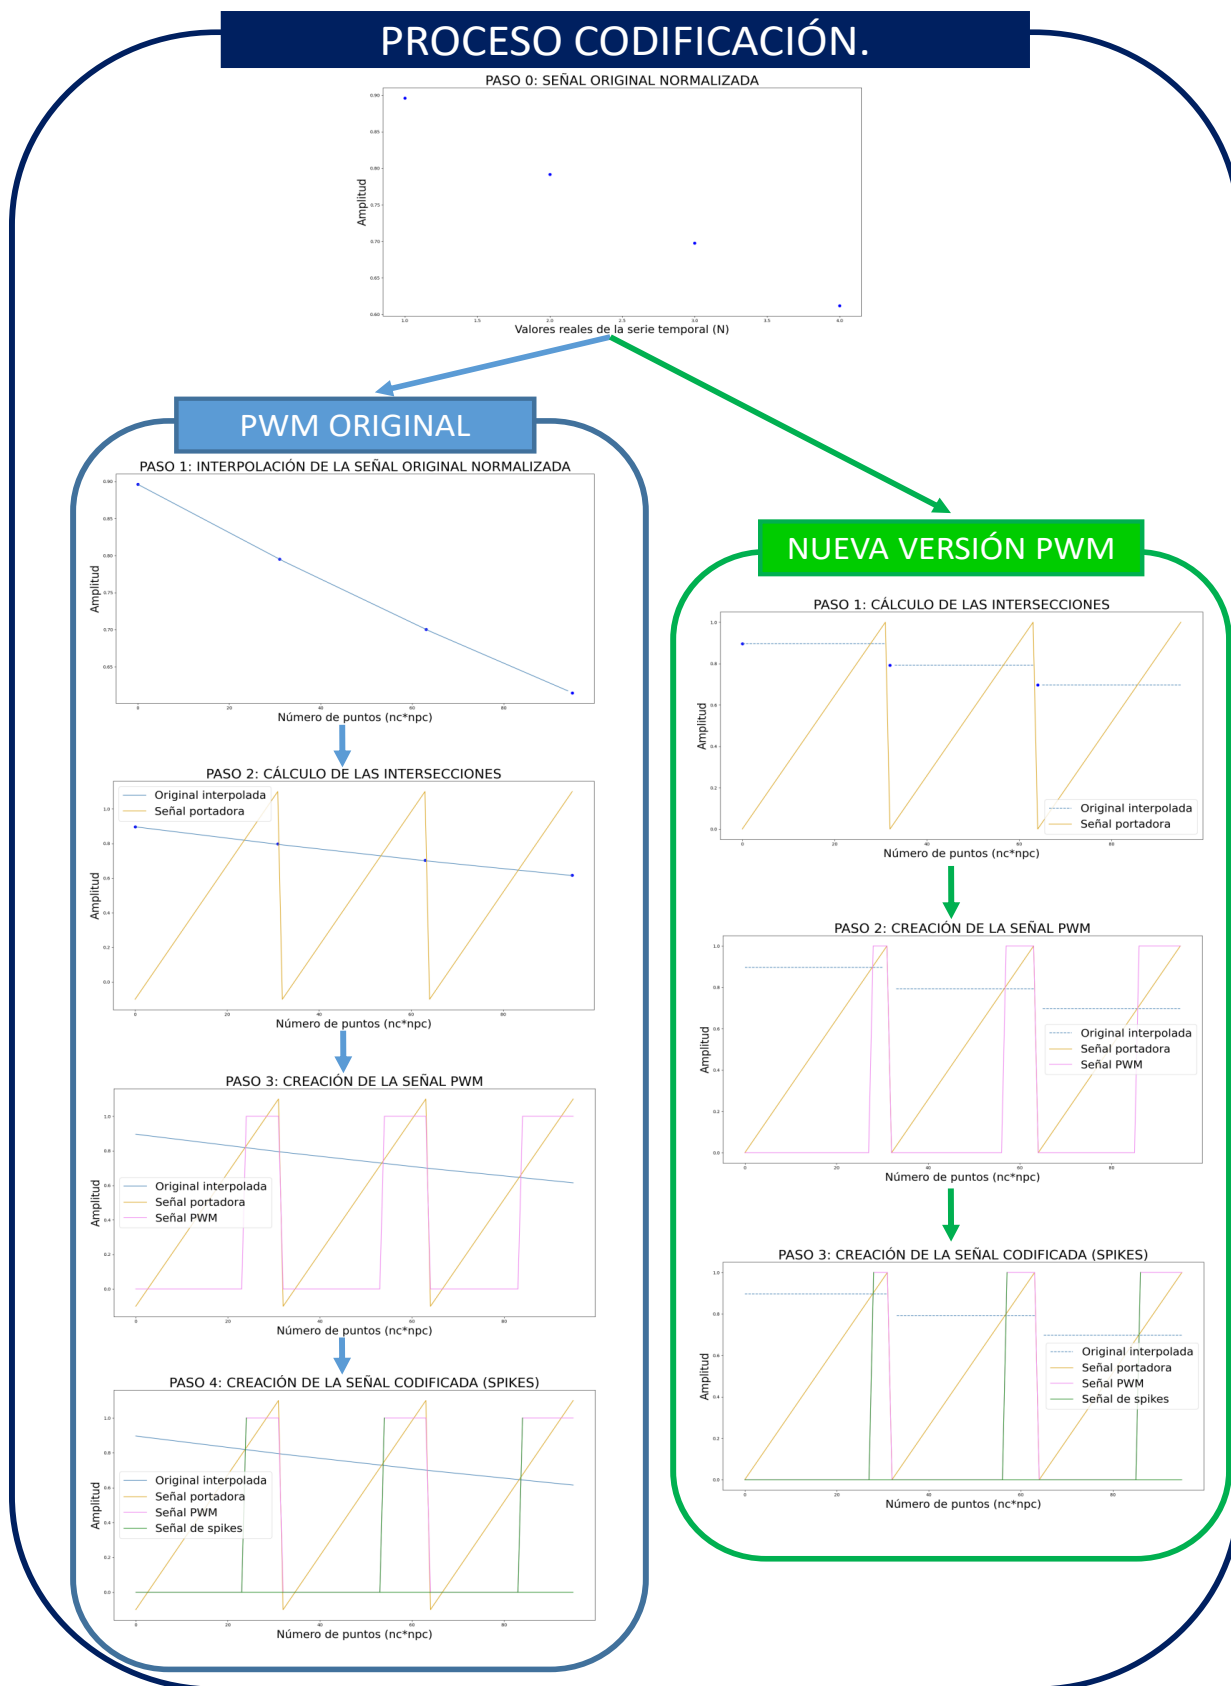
PROCESO CODIFICACIÓN.

PASO 0: SEÑAL ORIGINAL NORMALIZADA

0.90
0.85
0.80
0.75
0.70
0.65
0.60

Amplitud

1.0 1.5 2.0 2.5 3.0 3.5 4.0

Valores reales de la serie temporal (N)

PWM ORIGINAL

PASO 1: INTERPOLACIÓN DE LA SEÑAL ORIGINAL NORMALIZADA

0.90
0.85
0.80
0.75
0.70
0.65

Amplitud

0 20 40 60 80

Número de puntos (nc*npc)

PASO 2: CÁLCULO DE LAS INTERSECCIONES

Original interpolada
Señal portadora

1.0
0.8
0.6
0.4
0.2
0.0

Amplitud

0 20 40 60 80

Número de puntos (nc*npc)

PASO 3: CREACIÓN DE LA SEÑAL PWM

1.0
0.8
0.6
0.4
0.2
0.0

Original interpolada
Señal portadora
Señal PWM

Amplitud

0 20 40 60 80

Número de puntos (nc*npc)

PASO 4: CREACIÓN DE LA SEÑAL CODIFICADA (SPIKES)

1.0
0.8
0.6
0.4
0.2
0.0

Original interpolada
Señal portadora
Señal PWM
Señal de spikes

Amplitud

0 20 40 60 80

Número de puntos (nc*npc)

NUEVA VERSIÓN PWM

PASO 1: CÁLCULO DE LAS INTERSECCIONES

1.0
0.8
0.6
0.4
0.2
0.0

Amplitud

Original interpolada
Señal portadora

0 20 40 60 80

Número de puntos (nc*npc)

PASO 2: CREACIÓN DE LA SEÑAL PWM

1.0
0.8
0.6
0.4
0.2
0.0

Amplitud

Original interpolada
Señal portadora
Señal PWM

0 20 40 60 80

Número de puntos (nc*npc)

PASO 3: CREACIÓN DE LA SEÑAL CODIFICADA (SPIKES)

1.0
0.8
0.6
0.4
0.2
0.0

Amplitud

Original interpolada
Señal portadora
Señal PWM
Señal de spikes

0 20 40 60 80

Número de puntos (nc*npc)